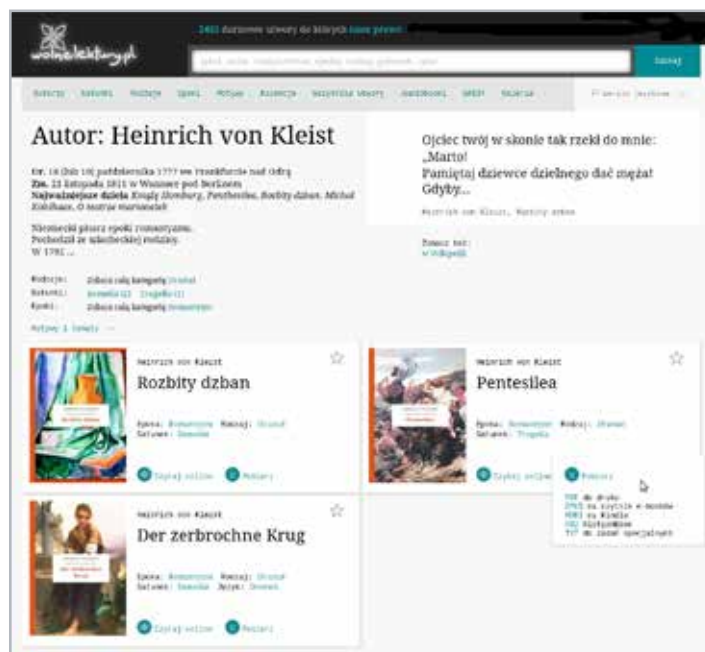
wolnelektury.pl

2481 darmowe utwory do których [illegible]

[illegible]

Szukaj

Autorzy Rodzaje Gatunki Epoki Motywy Audiobooki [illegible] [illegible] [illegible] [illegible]

Autor: Heinrich von Kleist

Ur. 18 (lub 10) października 1777 we Frankfurcie nad Odrą
Zm. 21 listopada 1811 w Wannsee pod Berlinem
Najważniejsze dzieła: Książę Homburg, Pentesilea, Rozbity dzban, Michał Kohlhaas, O teatrze marionetek

Niemiecki pisarz epoki romantyzmu. Pochodził ze szlacheckiej rodziny. W 1792 ...

Rodzaje: Zobacz całą kategorię Dramat
Gatunki: Komedia (1) Tragedia (1)
Epoki: Zobacz całą kategorię Romantyzm

Motywy i tematy →

Ojciec twój w skonie tak rzekł do mnie:
„Marto!
Pamiętaj dziewce dzielnego dać męża!
Gdyby...

Heinrich von Kleist, Rozbity dzban

Zobacz też:
w Wikipedii

Heinrich von Kleist
Rozbity dzban
Epoka: Romantyzm Rodzaj: Dramat
Gatunek: Komedia
Czytaj online Pobierz

Heinrich von Kleist
Pentesilea
Epoka: Romantyzm Rodzaj: Dramat
Gatunek: Tragedia
Czytaj online Pobierz

PDF do druku
EPUB na czytnik e-booków
MOBI na Kindle
TXT Bibliotekarze
TXT do zadań specjalnych

Heinrich von Kleist
Der zerbrochne Krug
Epoka: Romantyzm Rodzaj: Dramat
Gatunek: Komedia Język: Niemiecki
Czytaj online Pobierz